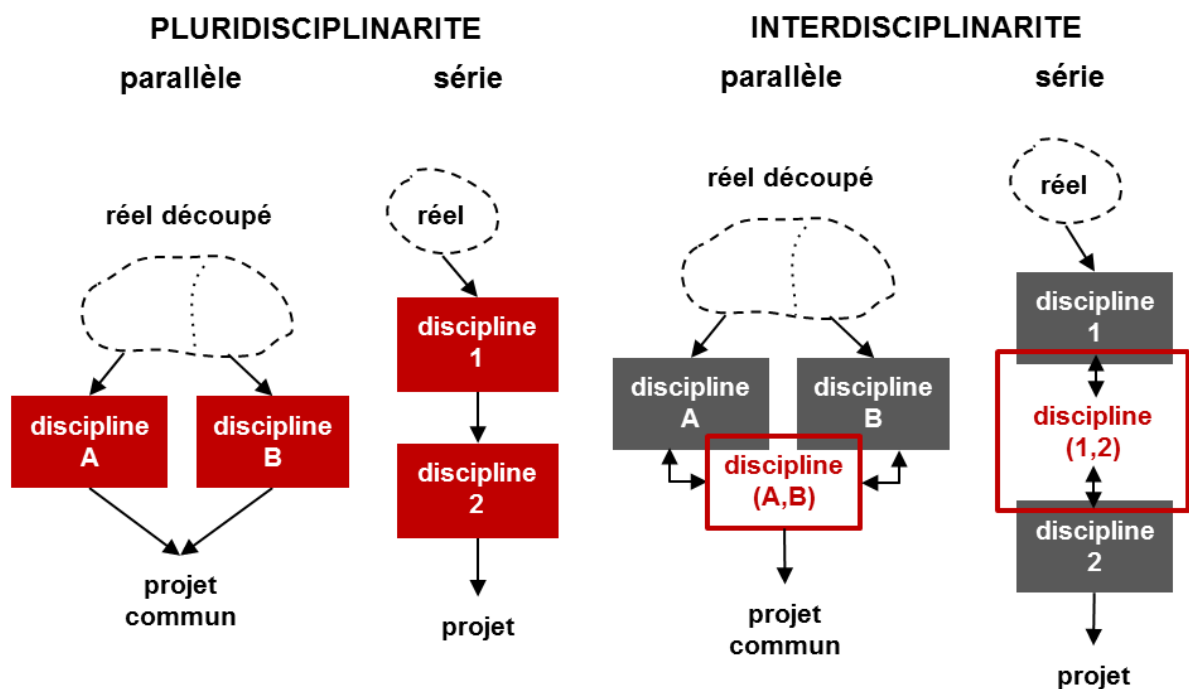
PLURIDISCIPLINARITE

parallèle

série

INTERDISCIPLINARITE

parallèle

série

réel découpé

discipline A

discipline B

projet commun

réel

discipline 1

discipline 2

projet

réel découpé

discipline A

discipline B

discipline (A,B)

projet commun

réel

discipline 1

discipline (1,2)

discipline 2

projet